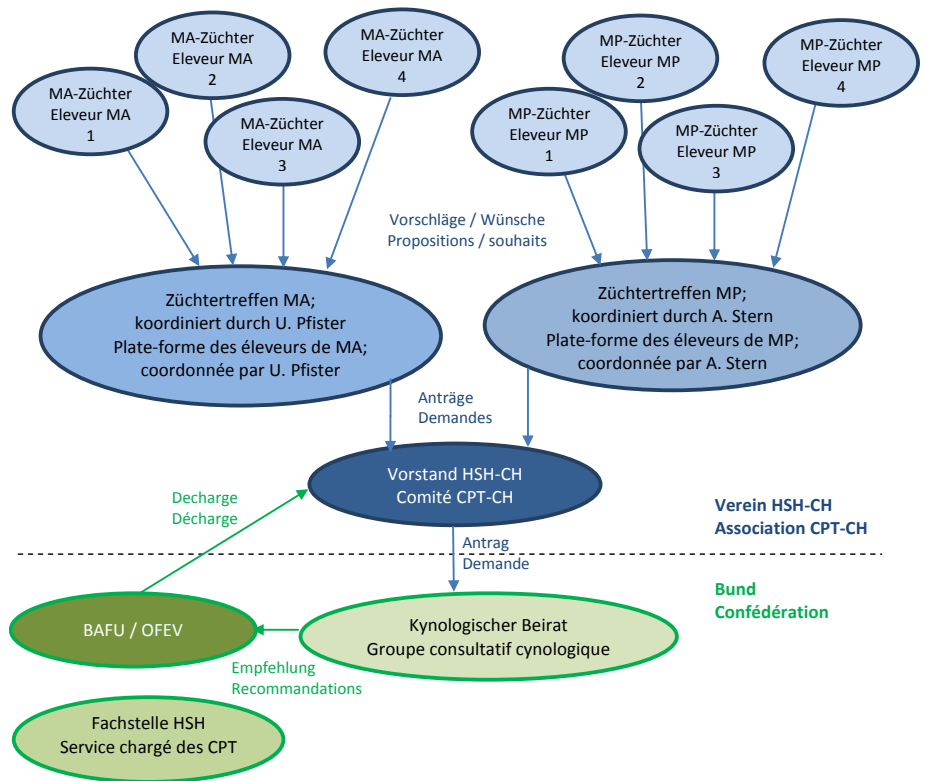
MA-Züchter
Eleveur MA
1

MA-Züchter
Eleveur MA
2

MA-Züchter
Eleveur MA
3

MA-Züchter
Eleveur MA
4

MP-Züchter
Eleveur MP
1

MP-Züchter
Eleveur MP
2

MP-Züchter
Eleveur MP
3

MP-Züchter
Eleveur MP
4

Vorschläge / Wünsche
Propositions / souhaits

Züchtertreffen MA;
koordiniert durch U. Pfister
Plate-forme des éleveurs de MA;
coordonnée par U. Pfister

Züchtertreffen MP;
koordiniert durch A. Stern
Plate-forme des éleveurs de MP;
coordonnée par A. Stern

Anträge
Demandes

Decharge
Décharge

Vorstand HSH-CH
Comité CPT-CH

Verein HSH-CH
Association CPT-CH

Antrag
Demande

Bund
Confédération

BAFU / OFEV

Kynologischer Beirat
Groupe consultatif cynologique

Empfehlung
Recommandations

Fachstelle HSH
Service chargé des CPT